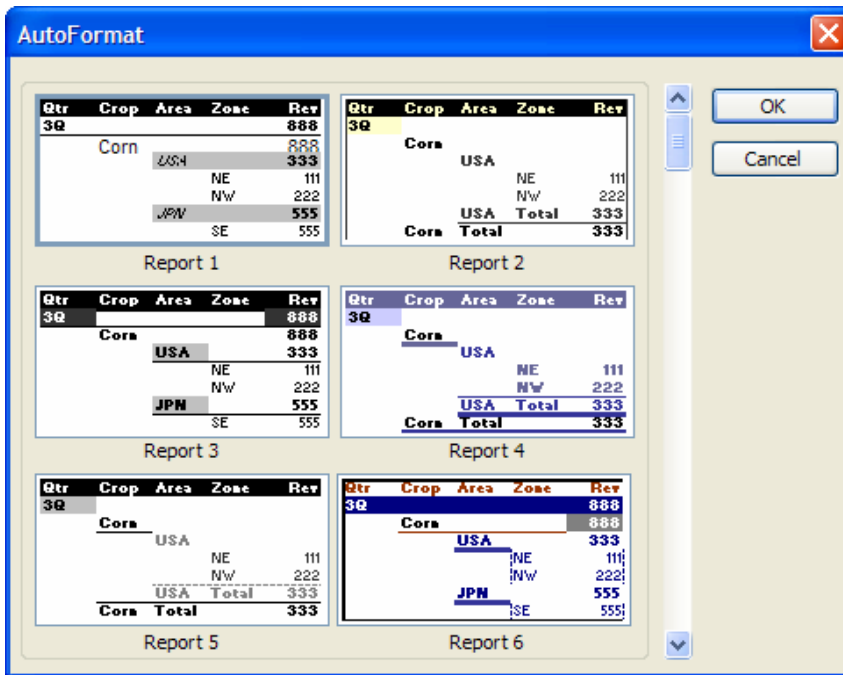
AutoFormat

| Qtr | Crop | Area | Zone | Rev |
|---|---|---|---|---|
| 3Q | | | | 888 |
| | Corn | | | 888 |
| | | USA | | 333 |
| | | | NE | 111 |
| | | | NW | 222 |
| | | JPN | | 555 |
| | | | SE | 555 |

Report 1

| Qtr | Crop | Area | Zone | Rev |
|---|---|---|---|---|
| 3Q | | | | |
| | Corn | | | |
| | | USA | | |
| | | | NE | 111 |
| | | | NW | 222 |
| | | USA | Total | 333 |
| | Corn | Total | | 333 |

Report 2

| Qtr | Crop | Area | Zone | Rev |
|---|---|---|---|---|
| 3Q | | | | 888 |
| | Corn | | | 888 |
| | | USA | | 333 |
| | | | NE | 111 |
| | | | NW | 222 |
| | | JPN | | 555 |
| | | | SE | 555 |

Report 3

| Qtr | Crop | Area | Zone | Rev |
|---|---|---|---|---|
| 3Q | | | | |
| | Corn | | | |
| | | USA | | |
| | | | NE | 111 |
| | | | NW | 222 |
| | | USA | Total | 333 |
| | Corn | Total | | 333 |

Report 4

| Qtr | Crop | Area | Zone | Rev |
|---|---|---|---|---|
| 3Q | | | | |
| | Corn | | | |
| | | USA | | |
| | | | NE | 111 |
| | | | NW | 222 |
| | | USA | Total | 333 |
| | Corn | Total | | 333 |

Report 5

| Qtr | Crop | Area | Zone | Rev |
|---|---|---|---|---|
| 3Q | | | | 888 |
| | Corn | | | 888 |
| | | USA | | 333 |
| | | | NE | 111 |
| | | | NW | 222 |
| | | JPN | | 555 |
| | | | SE | 555 |

Report 6

OK

Cancel